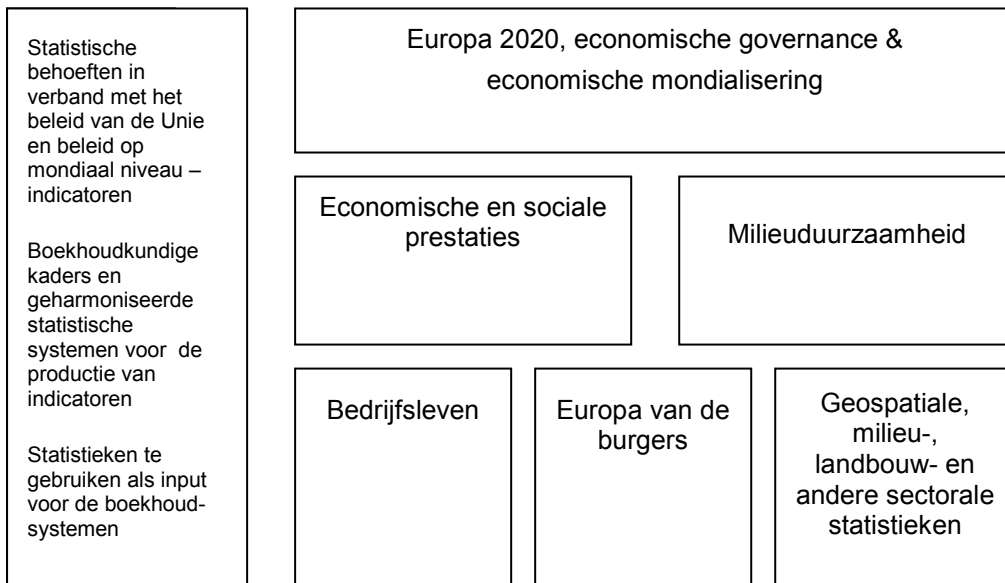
Statistische behoeften in verband met het beleid van de Unie en beleid op mondiaal niveau – indicatoren

Boekhoudkundige kaders en geharmoniseerde statistische systemen voor de productie van indicatoren

Statistieken te gebruiken als input voor de boekhoudsystemen

Europa 2020, economische governance & economische mondialisering

Economische en sociale prestaties

Milieuduurzaamheid

Bedrijfsleven

Europa van de burgers

Geospatiale, milieu-, landbouw- en andere sectorale statistieken